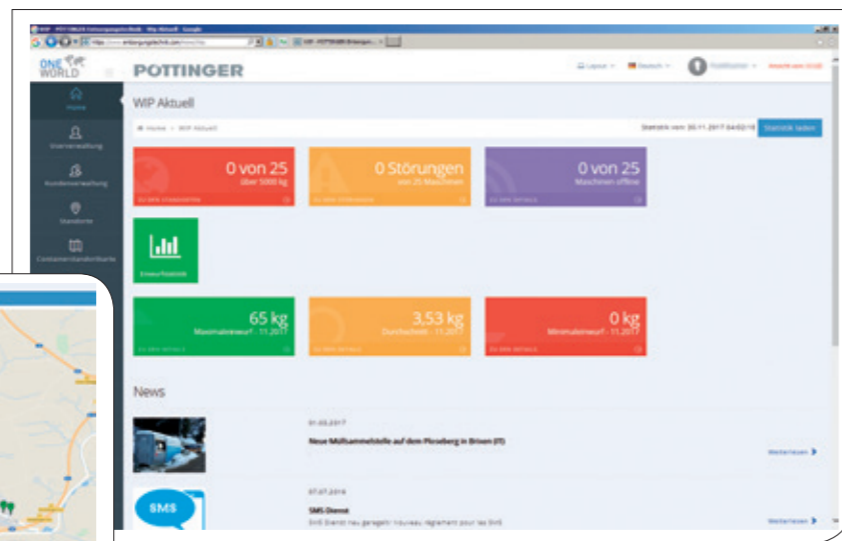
WIP - PÖTTINGER Entsorgungstechnik - Wip Aktuell - Google

ONE WORLD

PÖTTINGER

Layout
Deutsch
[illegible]
Ansicht von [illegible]

Home
Userverwaltung
Kundenverwaltung
Standorte
Containerstandortkarte

WIP Aktuell

Home > WIP Aktuell

Statistik vom 30.11.2017 04:02:18
Statistik laden

0 von 25
über 5000 kg
Zu den Urseranzahlen

0 Störungen
von 25 Maschinen
Zu den Störungen

0 von 25
Maschinen offline
Zu den Details

Einwurfstatistik

65 kg
Maximaleinwurf - 11.2017
Zu den Details

3,53 kg
Durchschnitt - 11.2017
Zu den Details

0 kg
Minimaleinwurf - 11.2017
Zu den Details

News

01.03.2017
Neue Müllsammelstelle auf dem Plosberg in Brixen (IT)
Weiterlesen

07.07.2016
SMS Dienst
SMS Dienst neu geregelt/ nouveau règlement pour les SMS
Weiterlesen

SMS